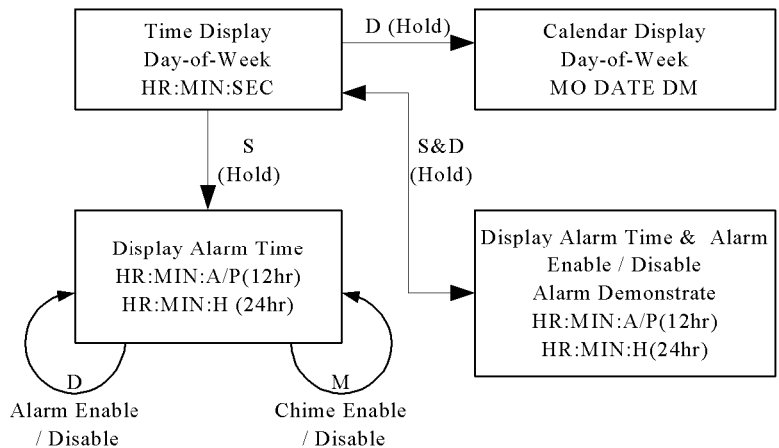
Time Display
Day-of-Week
HR:MIN:SEC

D (Hold)

Calendar Display
Day-of-Week
MO DATE DM

S
(Hold)

S&D
(Hold)

Display Alarm Time
HR:MIN:A/P(12hr)
HR:MIN:H (24hr)

Display Alarm Time & Alarm
Enable / Disable
Alarm Demonstrate
HR:MIN:A/P(12hr)
HR:MIN:H(24hr)

D
Alarm Enable
/ Disable

M
Chime Enable
/ Disable